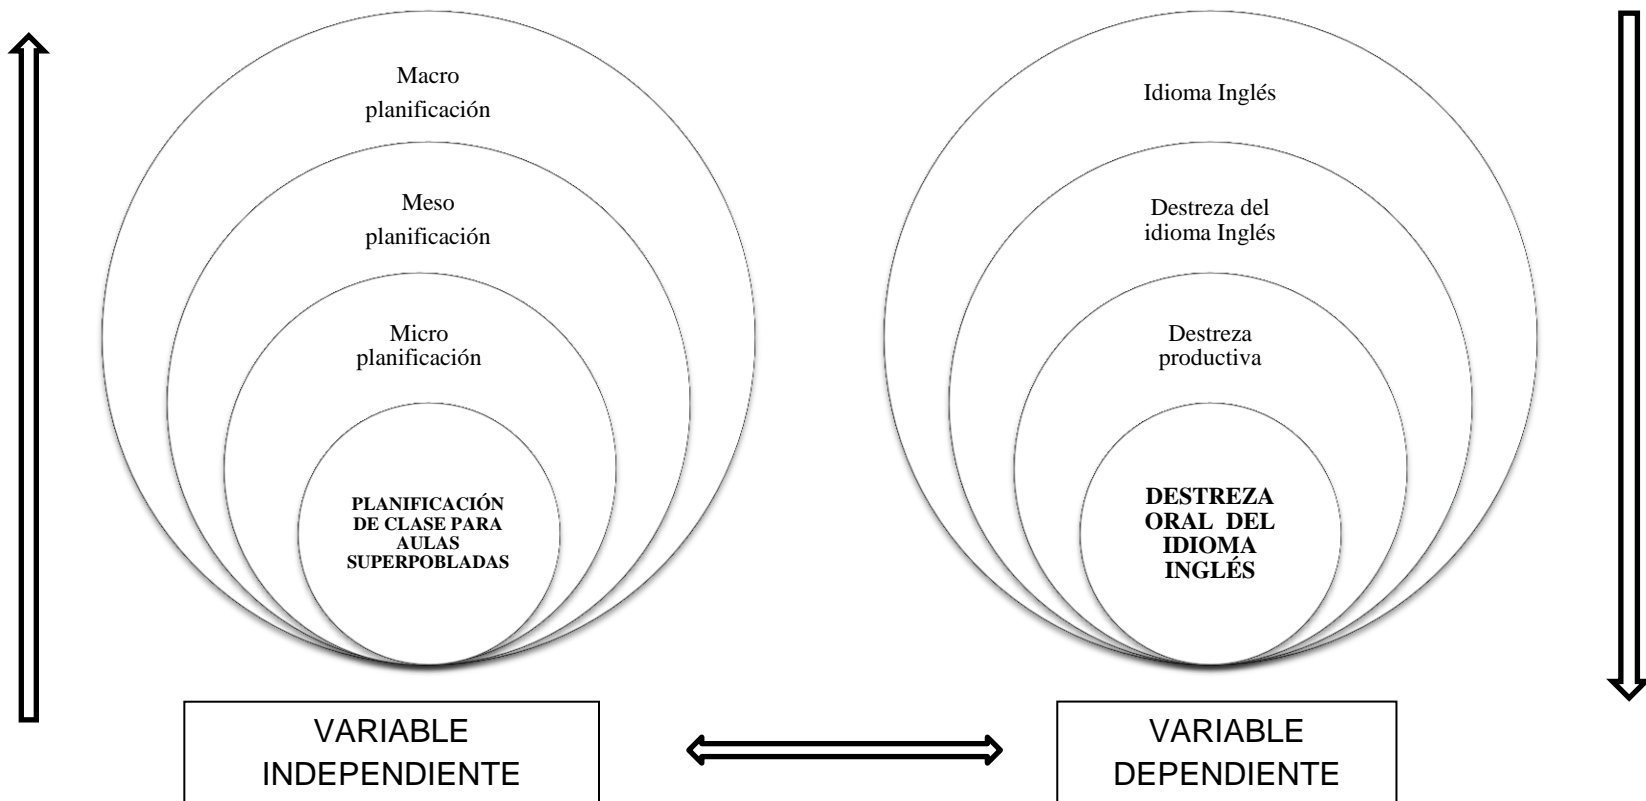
Macro planificación

Meso planificación

Micro planificación

PLANIFICACIÓN DE CLASE PARA AULAS SUPERPOBLADAS

Idioma Inglés

Destreza del idioma Inglés

Destreza productiva

DESTREZA ORAL DEL IDIOMA INGLÉS

VARIABLE INDEPENDIENTE

VARIABLE DEPENDIENTE